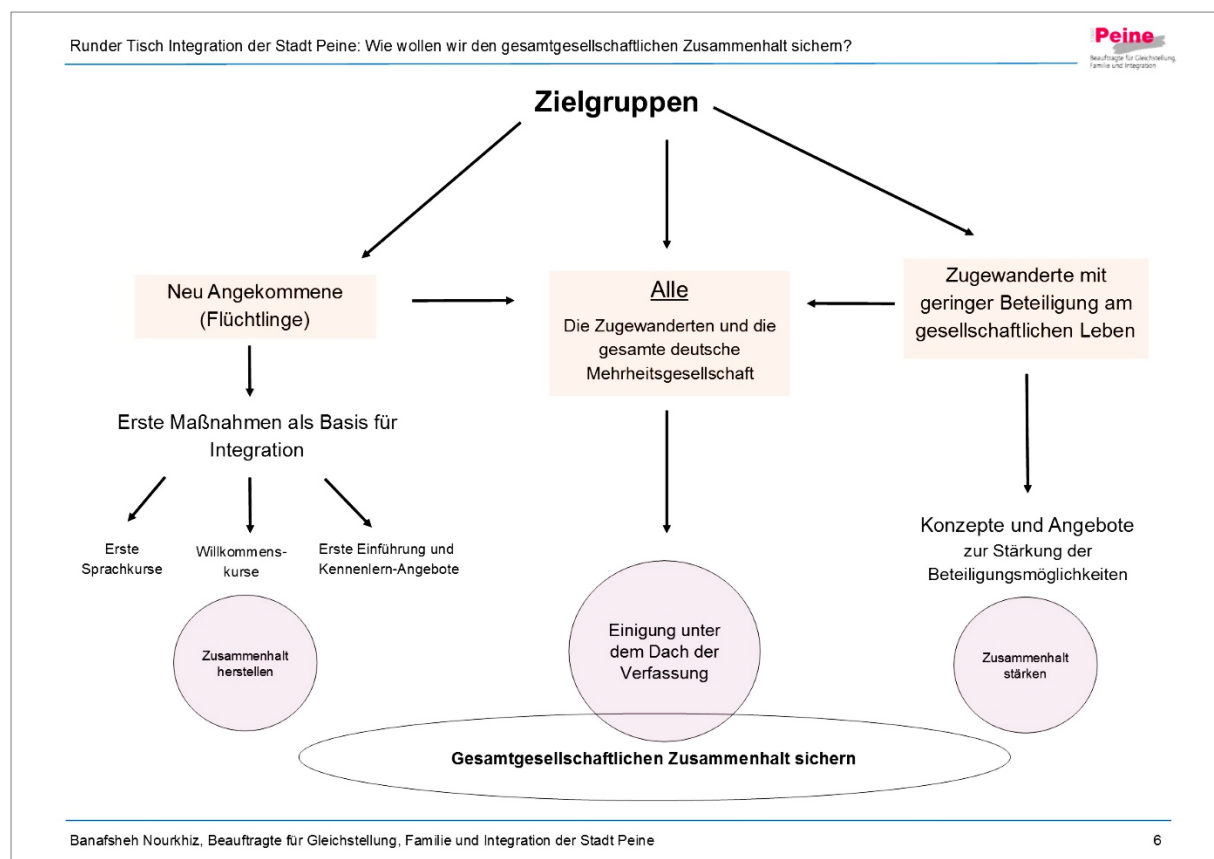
Runder Tisch Integration der Stadt Peine: Wie wollen wir den gesamtgesellschaftlichen Zusammenhalt sichern?

Peine
Beauftragte für Gleichstellung, Familie und Integration

Zielgruppen

Neu Angekommene (Flüchtlinge)

Alle
Die Zugewanderten und die gesamte deutsche Mehrheitsgesellschaft

Zugewanderte mit geringer Beteiligung am gesellschaftlichen Leben

Erste Maßnahmen als Basis für Integration

Erste Sprachkurse

Willkommenskurse

Erste Einführung und Kennenlern-Angebote

Zusammenhalt herstellen

Einigung unter dem Dach der Verfassung

Konzepte und Angebote zur Stärkung der Beteiligungsmöglichkeiten

Zusammenhalt stärken

Gesamtgesellschaftlichen Zusammenhalt sichern

Banafsheh Nourkhiz, Beauftragte für Gleichstellung, Familie und Integration der Stadt Peine

6